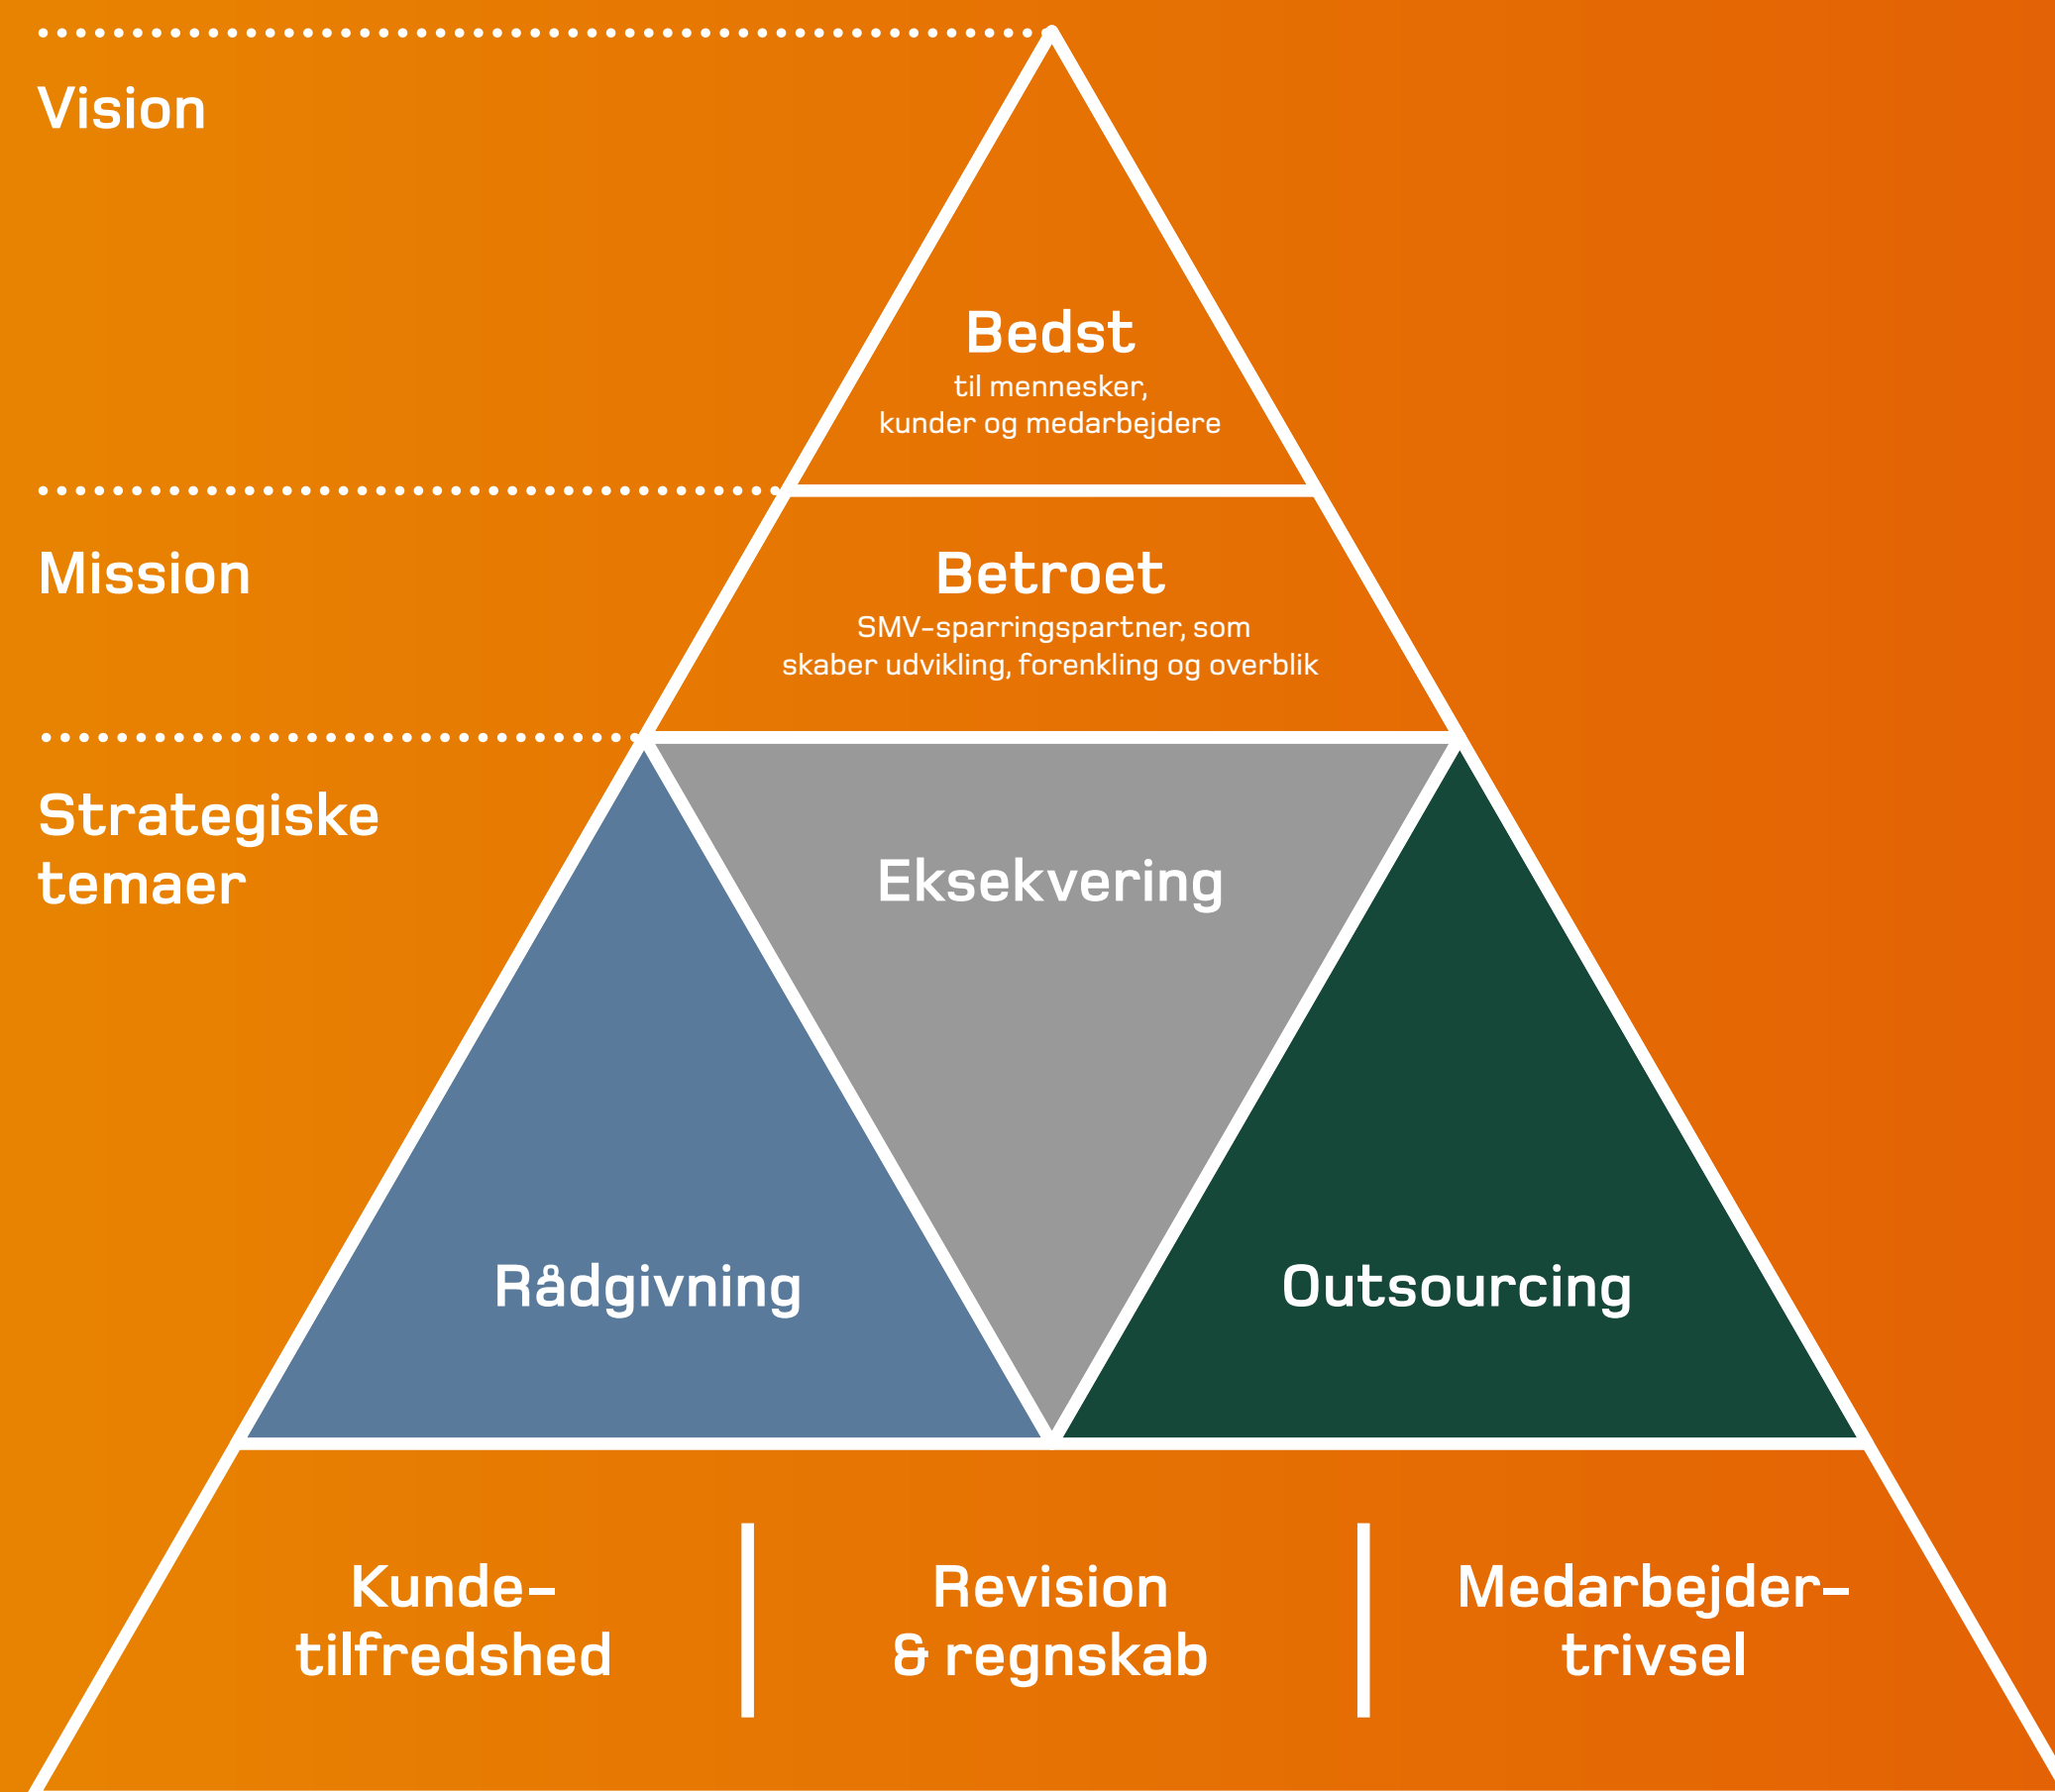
Vision

Bedst
til mennesker, kunder og medarbejdere

Mission

Betroet
SMV-sparringspartner, som skaber udvikling, forenkling og overblik

Strategiske temaer

Eksekvering

Rådgivning

Outsourcing

Kundetilfredshed

Revision & regnskab

Medarbejdertrivsel